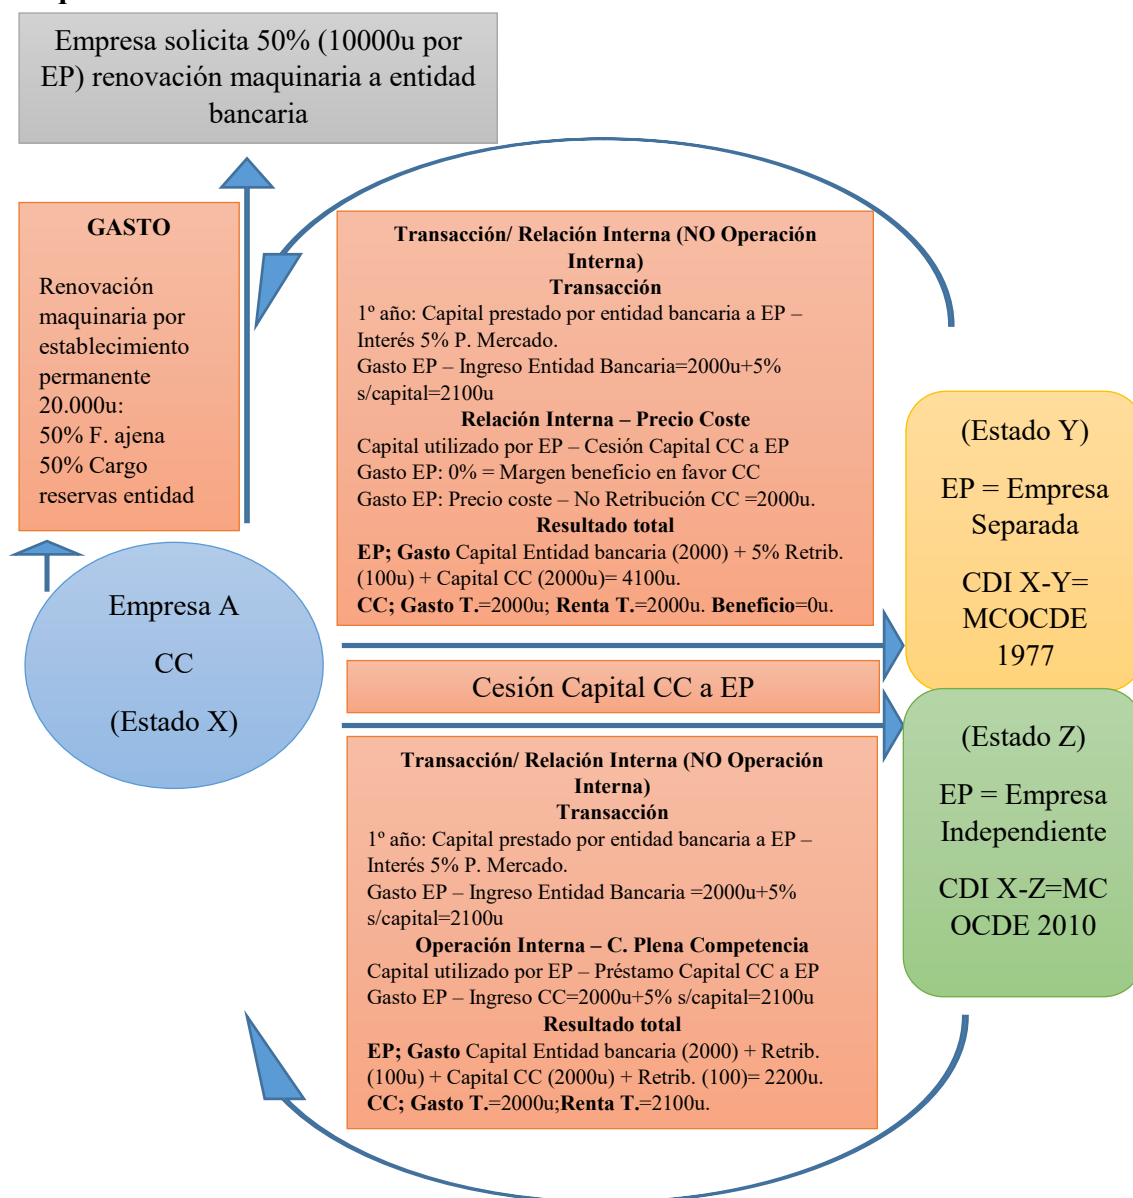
Empresa solicita 50% (10000u por EP) renovación maquinaria a entidad bancaria

GASTO

Renovación maquinaria por establecimiento permanente 20.000u:
50% F. ajena
50% Cargo reservas entidad

Transacción/ Relación Interna (NO Operación Interna)
Transacción
1º año: Capital prestado por entidad bancaria a EP – Interés 5% P. Mercado.
Gasto EP – Ingreso Entidad Bancaria=2000u+5% s/capital=2100u
Relación Interna – Precio Coste
Capital utilizado por EP – Cesión Capital CC a EP
Gasto EP: 0% = Margen beneficio en favor CC
Gasto EP: Precio coste – No Retribución CC =2000u.
Resultado total
EP; Gasto Capital Entidad bancaria (2000) + 5% Retrib. (100u) + Capital CC (2000u)= 4100u.
CC; Gasto T.=2000u; Renta T.=2000u. Beneficio=0u.

(Estado Y)

EP = Empresa Separada

CDI X-Y= MCOCDE 1977

Empresa A

CC

(Estado X)

Cesión Capital CC a EP

(Estado Z)

EP = Empresa Independiente

CDI X-Z=MC OCDE 2010

Transacción/ Relación Interna (NO Operación Interna)
Transacción
1º año: Capital prestado por entidad bancaria a EP – Interés 5% P. Mercado.
Gasto EP – Ingreso Entidad Bancaria =2000u+5% s/capital=2100u
Operación Interna – C. Plena Competencia
Capital utilizado por EP – Préstamo Capital CC a EP
Gasto EP – Ingreso CC=2000u+5% s/capital=2100u
Resultado total
EP; Gasto Capital Entidad bancaria (2000) + Retrib. (100u) + Capital CC (2000u) + Retrib. (100)= 2200u.
CC; Gasto T.=2000u;Renta T.=2100u.